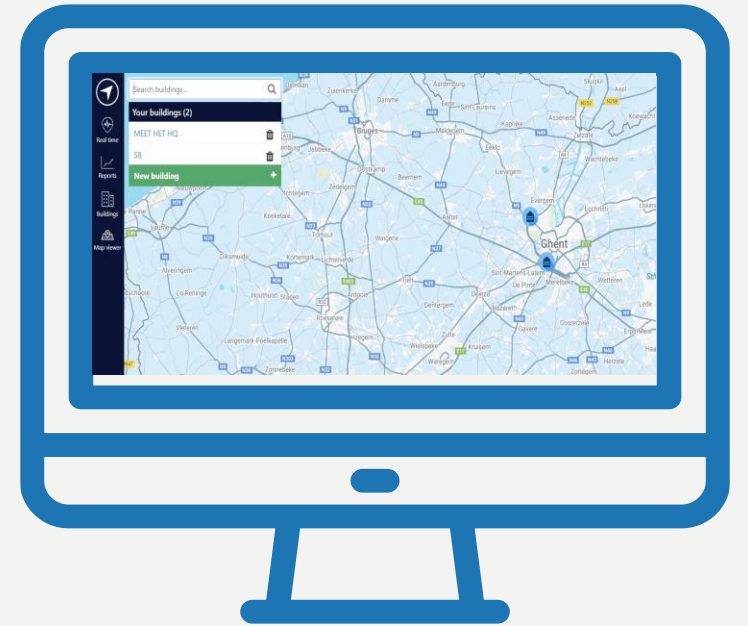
Search buildings...

Your buildings (2)

MEET HET HQ

SB

New building

Real time

Reports

Buildings

Map viewer

Zuienkerke

Bruges

Jabbeke

Oostkamp

Beernem

Zedelgem

Eeklo

Kaprijke

Assenede

Zelzate

Wachtebeke

Lievegem

Evergem

Lochristi

Ghent

Knesselare

Aalter

Koekelare

Torhout

Wingene

Kortemark

Lichtervelde

Diksmuide

Alveringem

Lo-Reninge

Houthulst

Staden

Roeselare

Ardooie

Tielt

Deinze

Dentergem

Sint-Martens-Latem

De Pinte

Merelbeke

Wetteren

Oosterzele

Gavere

Kruisem

Waregem

Zottegem

Langemark-Poelkapelle

Zonnebeke

Vleteren

Wielsbeke

Lede

Erpe-Mere

Herzele

Koewacht

Sluiskil

Sint-Laureins

Maldegem

Aardenburg

Haa